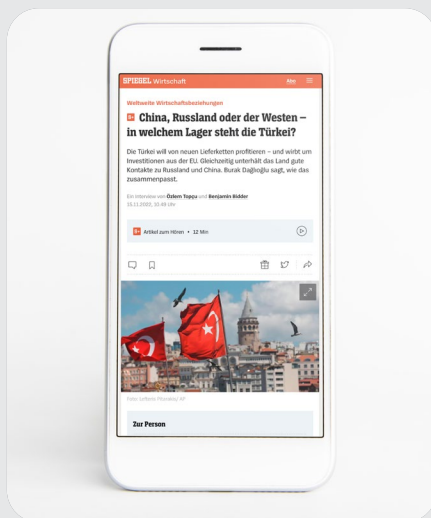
SPIEGEL Wirtschaft

Weltweite Wirtschaftsbeziehungen

China, Russland oder der Westen – in welchem Lager steht die Türkei?

Die Türkei will von neuen Lieferketten profitieren – und wirbt um Investitionen aus der EU. Gleichzeitig unterhält das Land gute Kontakte zu Russland und China. Burak Dağlıoğlu sagt, wie das zusammenpasst.

Ein Interview von Özlem Topçu und Benjamin Bidder
15.11.2022, 10.48 Uhr

Artikel zum Hören • 12 Min

Foto: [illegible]

Zur Person